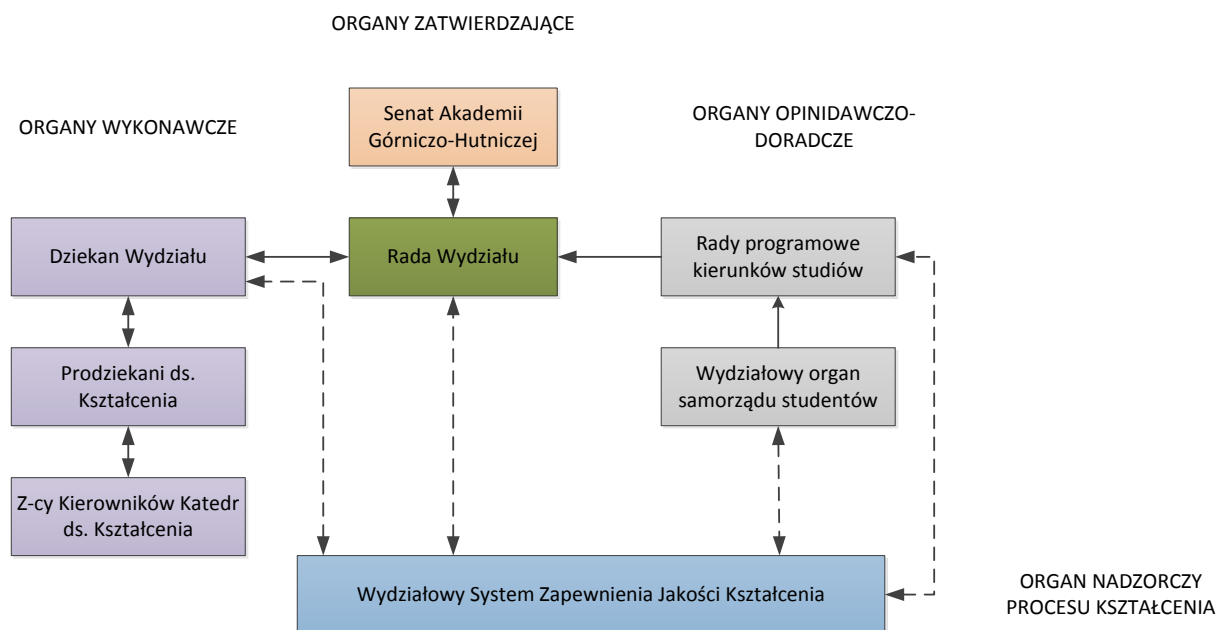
ORGANY ZATWIERDZAJĄCE

ORGANY WYKONAWCZE

Senat Akademii Górniczo-Hutniczej

ORGANY OPINIDAWCZO-DORADCZE

Dziekan Wydziału

Rada Wydziału

Rady programowe kierunków studiów

Prodziekani ds. Kształcenia

Wydziałowy organ samorządu studentów

Z-cy Kierowników Katedr ds. Kształcenia

Wydziałowy System Zapewnienia Jakości Kształcenia

ORGAN NADZORCZY PROCESU KSZTAŁCENIA